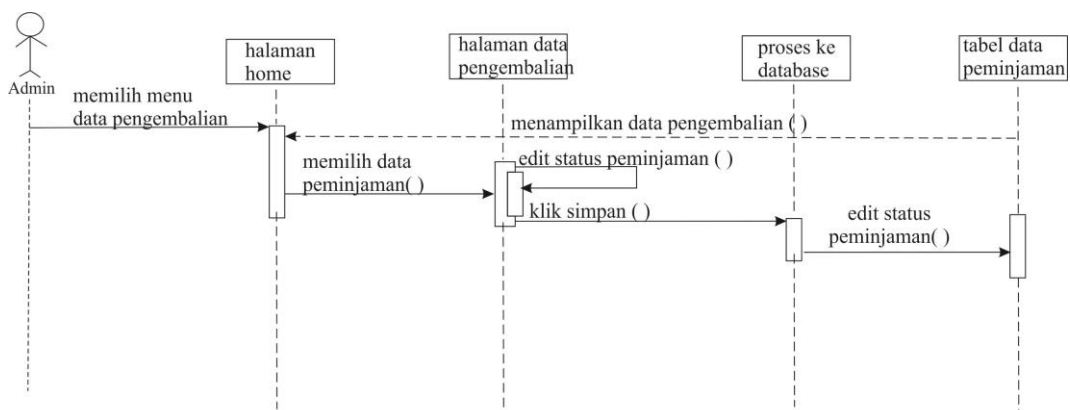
Admin

halaman home

halaman data pengembalian

proses ke database

tabel data peminjaman

memilih menu data pengembalian

menampilkan data pengembalian ( )

memilih data peminjaman( )

edit status peminjaman ( )

klik simpan ( )

edit status peminjaman( )